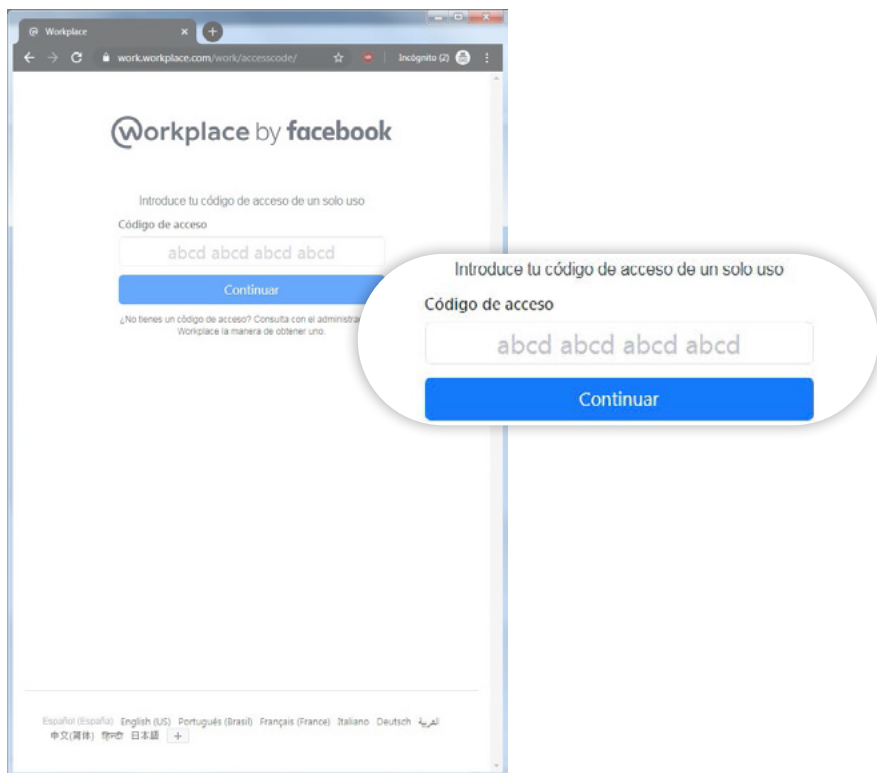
Workplace

work.workplace.com/work/accesscode/

Incógnito (2)

Workplace by facebook

Introduce tu código de acceso de un solo uso

Código de acceso

abcd abcd abcd abcd

Continuar

¿No tienes un código de acceso? Consulta con el administra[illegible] Workplace la manera de obtener uno.

Introduce tu código de acceso de un solo uso

Código de acceso

abcd abcd abcd abcd

Continuar

Español (España) English (US) Português (Brasil) Français (France) Italiano Deutsch العربية 中文(简体) हिन्दी 日本語 +